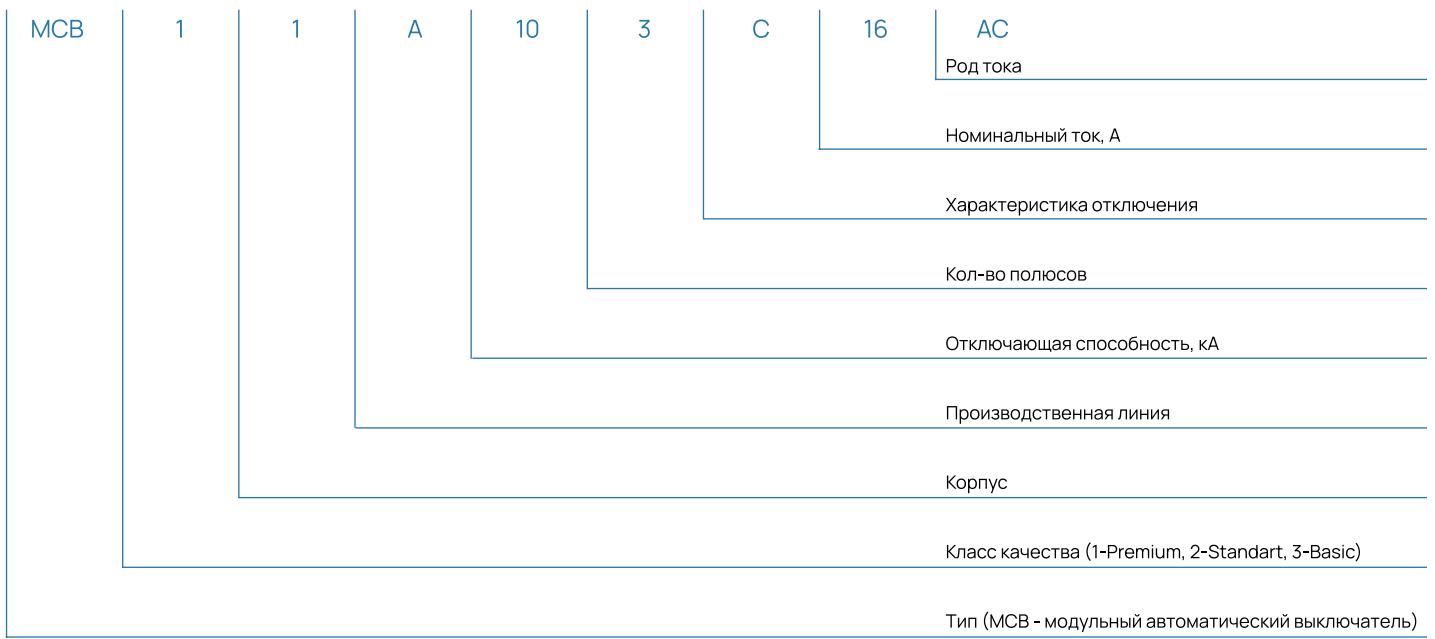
MCB 1 1 A 10 3 C 16 AC

Род тока

Номинальный ток, А

Характеристика отключения

Кол-во полюсов

Отключающая способность, кА

Производственная линия

Корпус

Класс качества (1-Premium, 2-Standart, 3-Basic)

Тип (MCB - модульный автоматический выключатель)